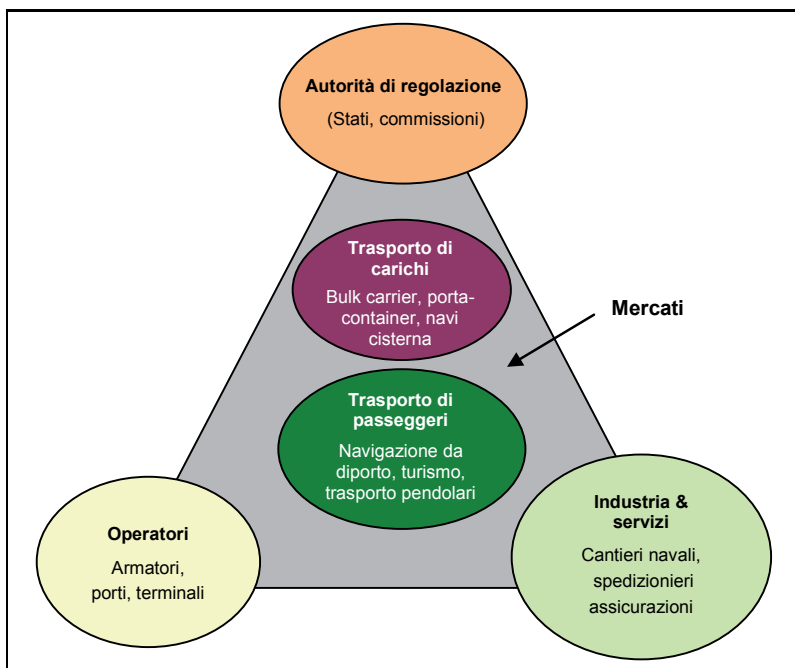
Autorità di regolazione

(Stati, commissioni)

Trasporto di carichi

Bulk carrier, porta-container, navi cisterna

Mercati

Trasporto di passeggeri

Navigazione da diporto, turismo, trasporto pendolari

Operatori

Armatori, porti, terminali

Industria & servizi

Cantieri navali, spedizionieri assicurazioni